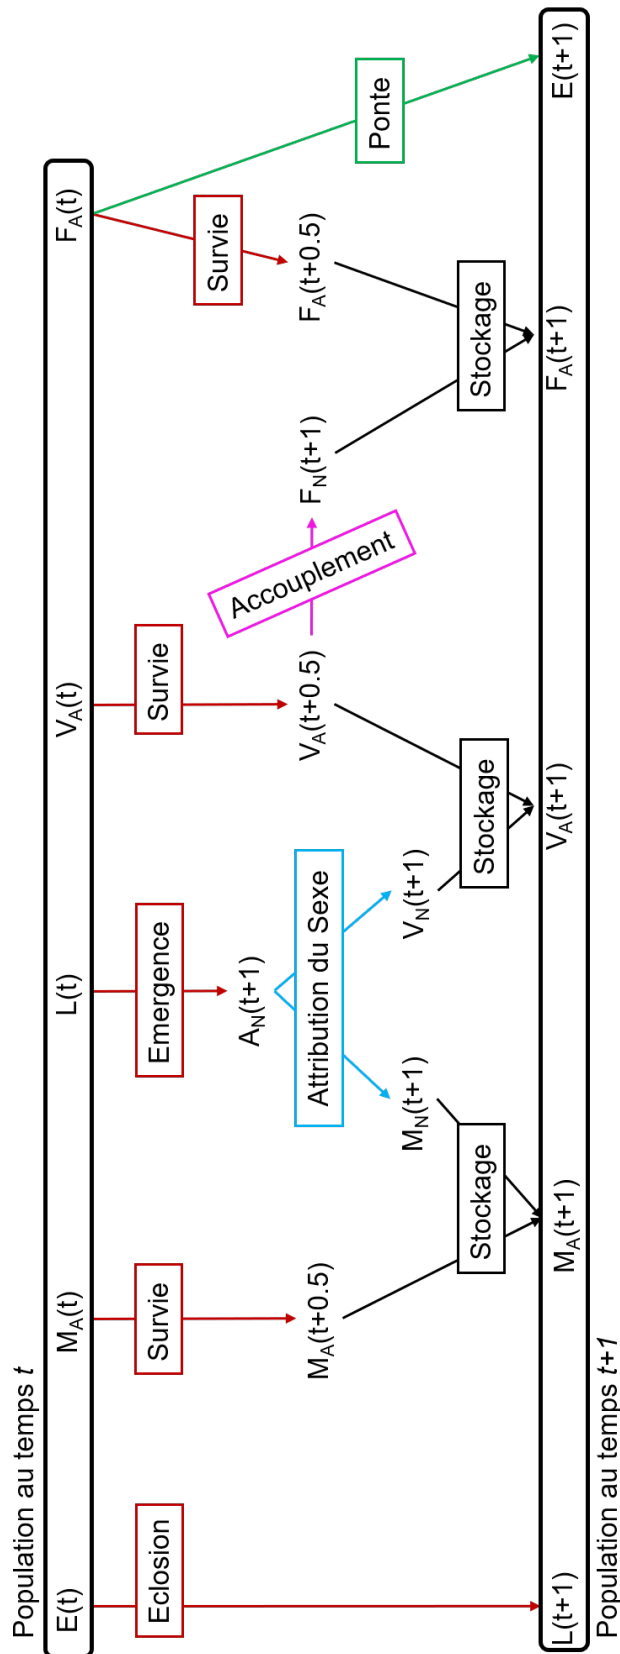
Population au temps $t$

$E(t)$

$M_A(t)$

$L(t)$

$V_A(t)$

$F_A(t)$

Eclosion

Survie

Emergence

Survie

Survie

Ponte

$M_A(t+0.5)$

$A_N(t+1)$

Attribution du Sexe

$M_N(t+1)$

$V_N(t+1)$

$V_A(t+0.5)$

Accouplement

$F_N(t+1)$

$F_A(t+0.5)$

Stockage

Stockage

Stockage

$L(t+1)$

$M_A(t+1)$

$V_A(t+1)$

$F_A(t+1)$

$E(t+1)$

Population au temps $t+1$